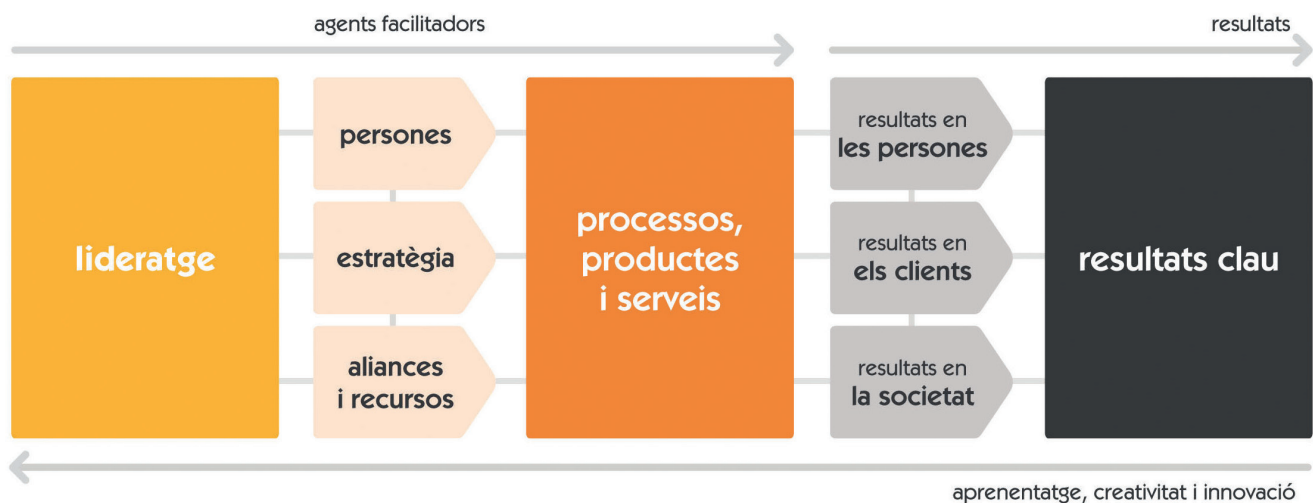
agents facilitadors

resultats

lideratge

persones

estratègia

aliances i recursos

processos, productes i serveis

resultats en les persones

resultats en els clients

resultats en la societat

resultats clau

aprenentatge, creativitat i innovació